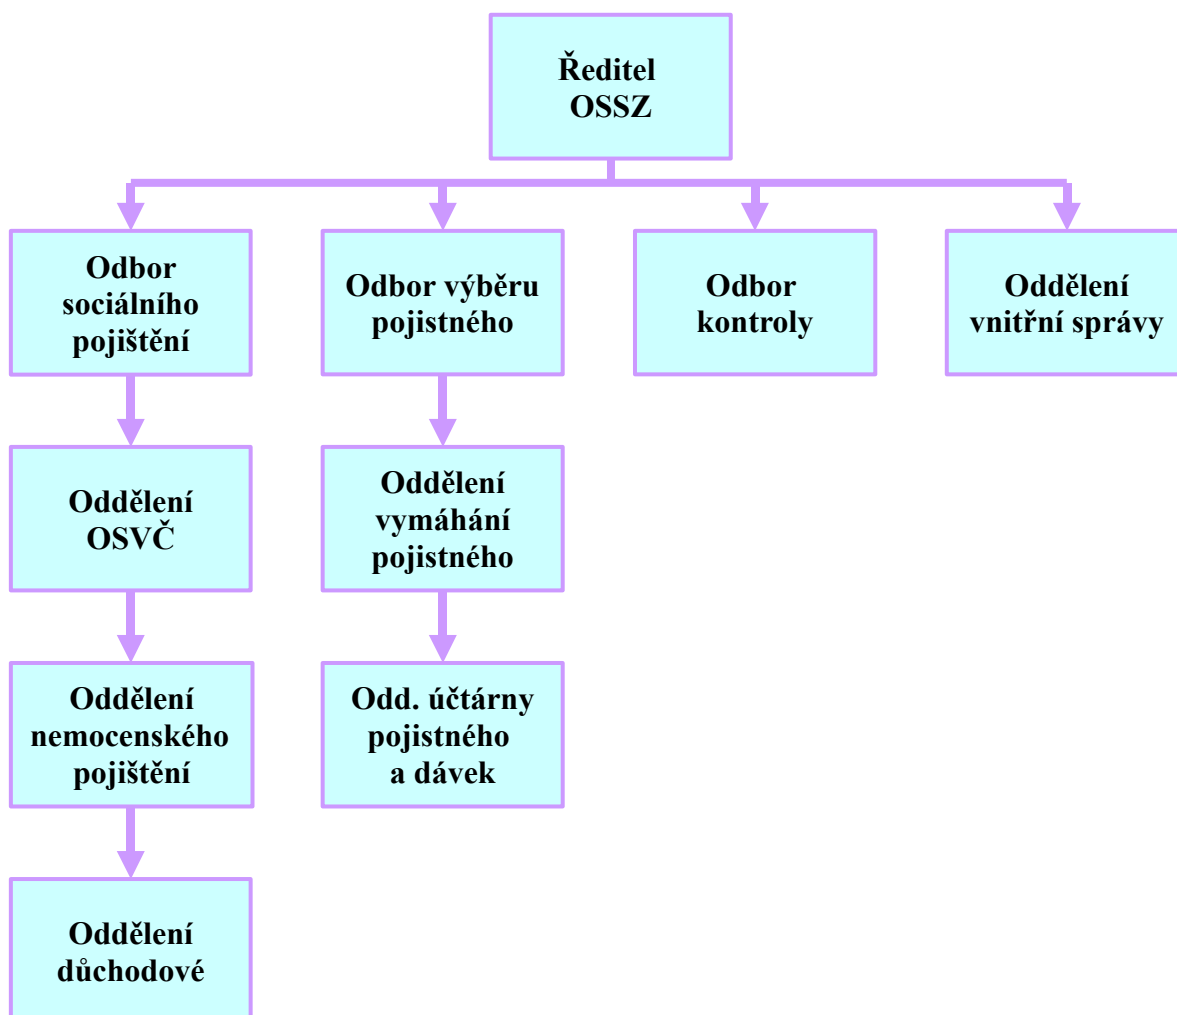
Ředitel OSSZ

Odbor sociálního pojištění

Odbor výběru pojistného

Odbor kontroly

Oddělení vnitřní správy

Oddělení OSVČ

Oddělení vymáhání pojistného

Oddělení nemocenského pojištění

Odd. účtárny pojistného a dávek

Oddělení důchodové